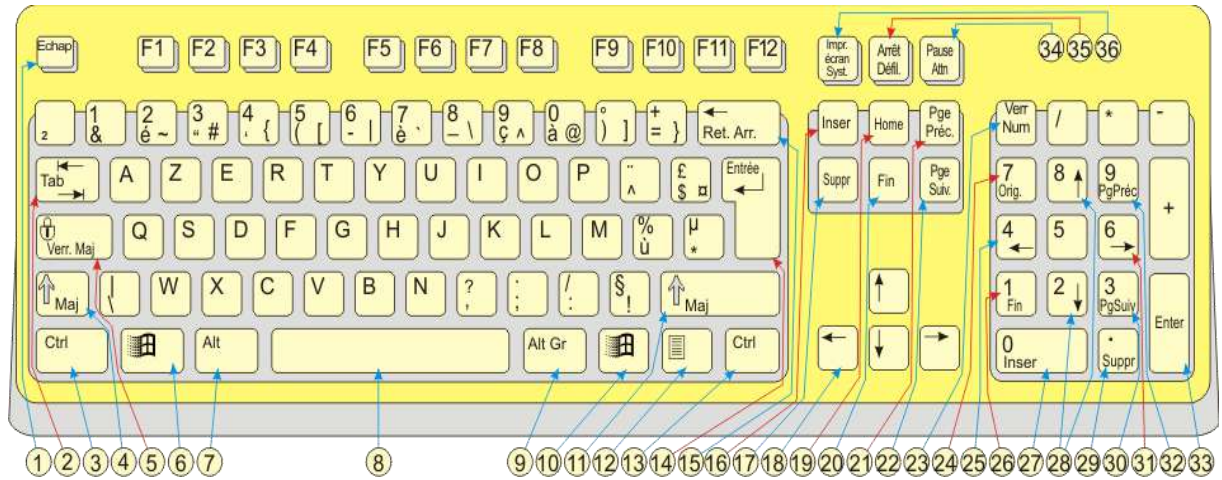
Echap F1 F2 F3 F4 F5 F6 F7 F8 F9 F10 F11 F12 Impr. écran Syst. Arrêt Défil. Pause Attn 34 35 36

² 1 & 2 é ~ 3 " # 4 ' { 5 ( [ 6 - | 7 è ` 8 _ \ 9 ç ^ 0 à @ ° ) ] + = } Ret. Arr. Inser Home Pge Préc. Verr Num / * -

Tab A Z E R T Y U I O P ¨ ^ £ $ ¤ Entrée Suppr Fin Pge Suiv. 7 Orig. 8 9 PgPréc +

Verr. Maj Q S D F G H J K L M % ù µ * 4 5 6

Maj > < W X C V B N ? , . ; / : § ! Maj 1 Fin 2 3 PgSuiv Enter

Ctrl Alt Alt Gr Ctrl 0 Inser . Suppr

1 2 3 4 5 6 7 8 9 10 11 12 13 14 15 16 17 18 19 20 21 22 23 24 25 26 27 28 29 30 31 32 33